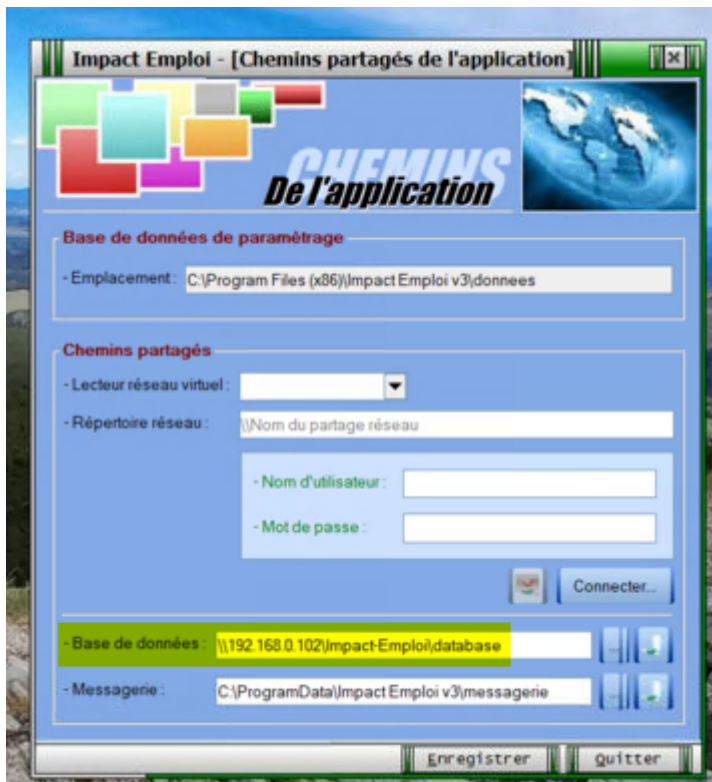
Impact Emploi - [Chemins partagés de l'application]

CHEMINS
De l'application

Base de données de paramètrage

- Emplacement : C:\Program Files (x86)\Impact Emploi v3\donnees

Chemins partagés

- Lecteur réseau virtuel :

- Répertoire réseau : \\Nom du partage réseau

- Nom d'utilisateur :

- Mot de passe :

Connecter...

- Base de données : \\192.168.0.102\Impact-Emploi\database

- Messagerie : C:\ProgramData\Impact Emploi v3\messagerie

Enregistrer

Quitter